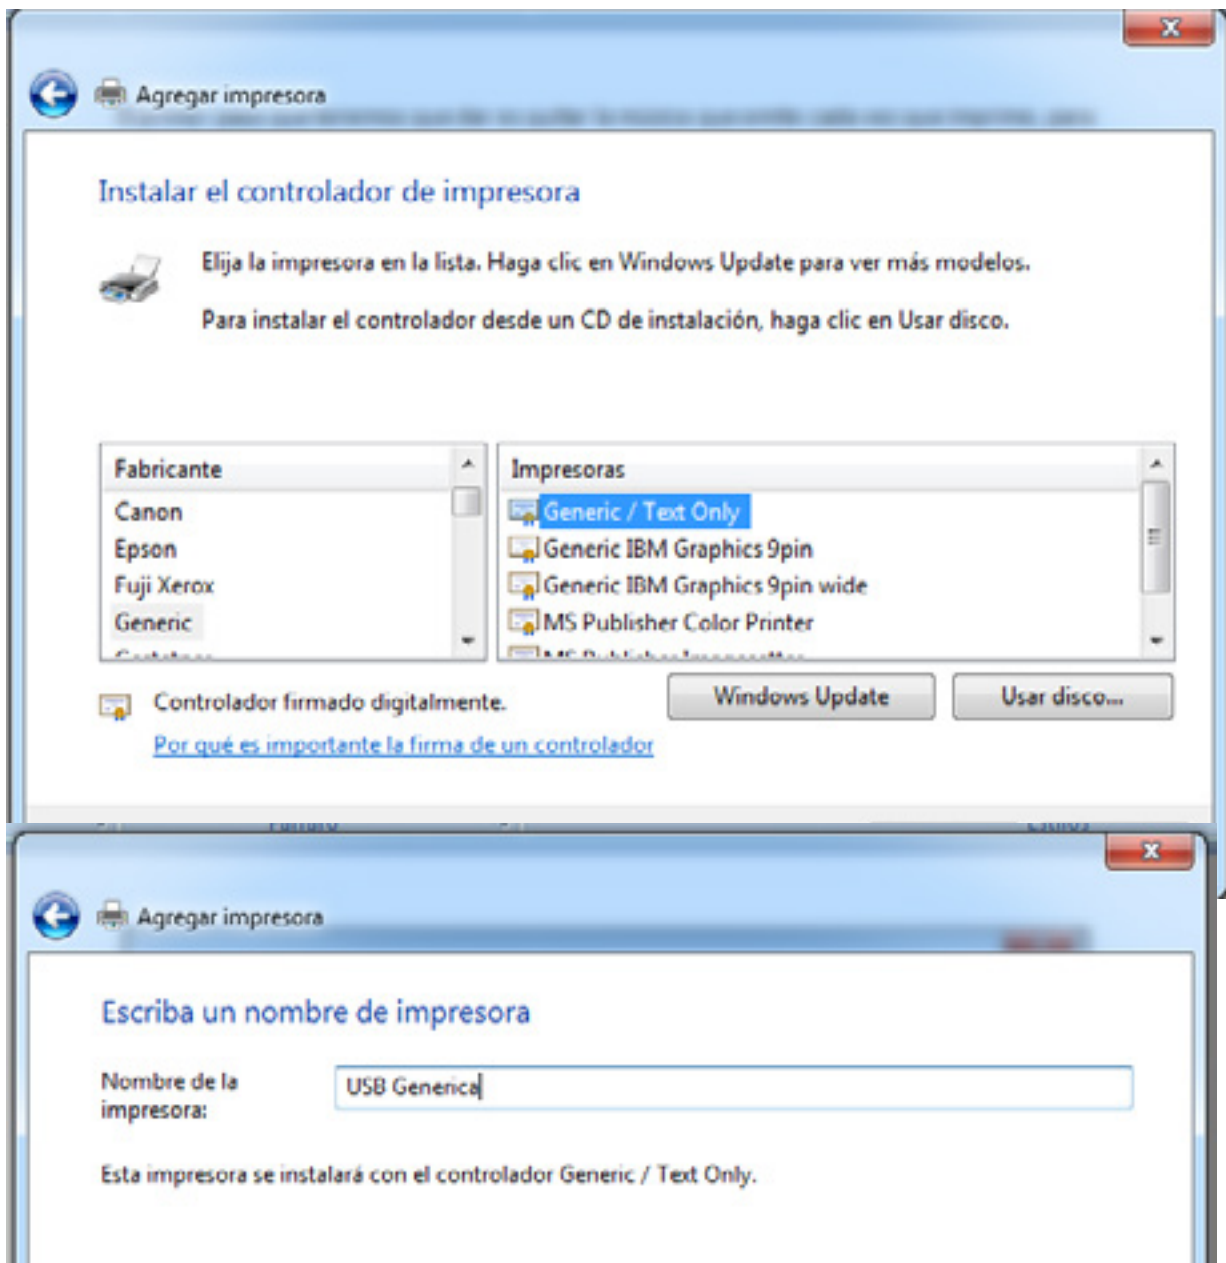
Agregar impresora

Instalar el controlador de impresora

Elija la impresora en la lista. Haga clic en Windows Update para ver más modelos.

Para instalar el controlador desde un CD de instalación, haga clic en Usar disco.

| Fabricante |
|---|
| Canon |
| Epson |
| Fuji Xerox |
| Generic |
| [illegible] |

| Impresoras |
|---|
| Generic / Text Only |
| Generic IBM Graphics 9pin |
| Generic IBM Graphics 9pin wide |
| MS Publisher Color Printer |
| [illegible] |

Controlador firmado digitalmente.

Windows Update

Usar disco...

Por qué es importante la firma de un controlador

Agregar impresora

Escriba un nombre de impresora

Nombre de la impresora:

USB Generica

Esta impresora se instalará con el controlador Generic / Text Only.